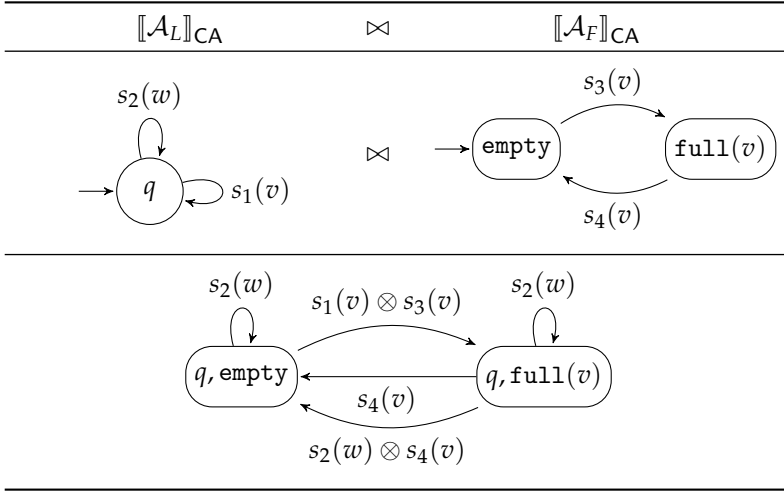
| $[\![\mathcal{A}_L]\!]_{\mathsf{CA}}$ | $\bowtie$ | $[\![\mathcal{A}_F]\!]_{\mathsf{CA}}$ |
|---|---|---|

$s_2(w)$

$q$ $s_1(v)$

$\bowtie$

$s_3(v)$

$\mathtt{empty}$ $\mathtt{full}(v)$

$s_4(v)$

$s_2(w)$ $s_1(v) \otimes s_3(v)$ $s_2(w)$

$q, \mathtt{empty}$ $q, \mathtt{full}(v)$

$s_4(v)$

$s_2(w) \otimes s_4(v)$